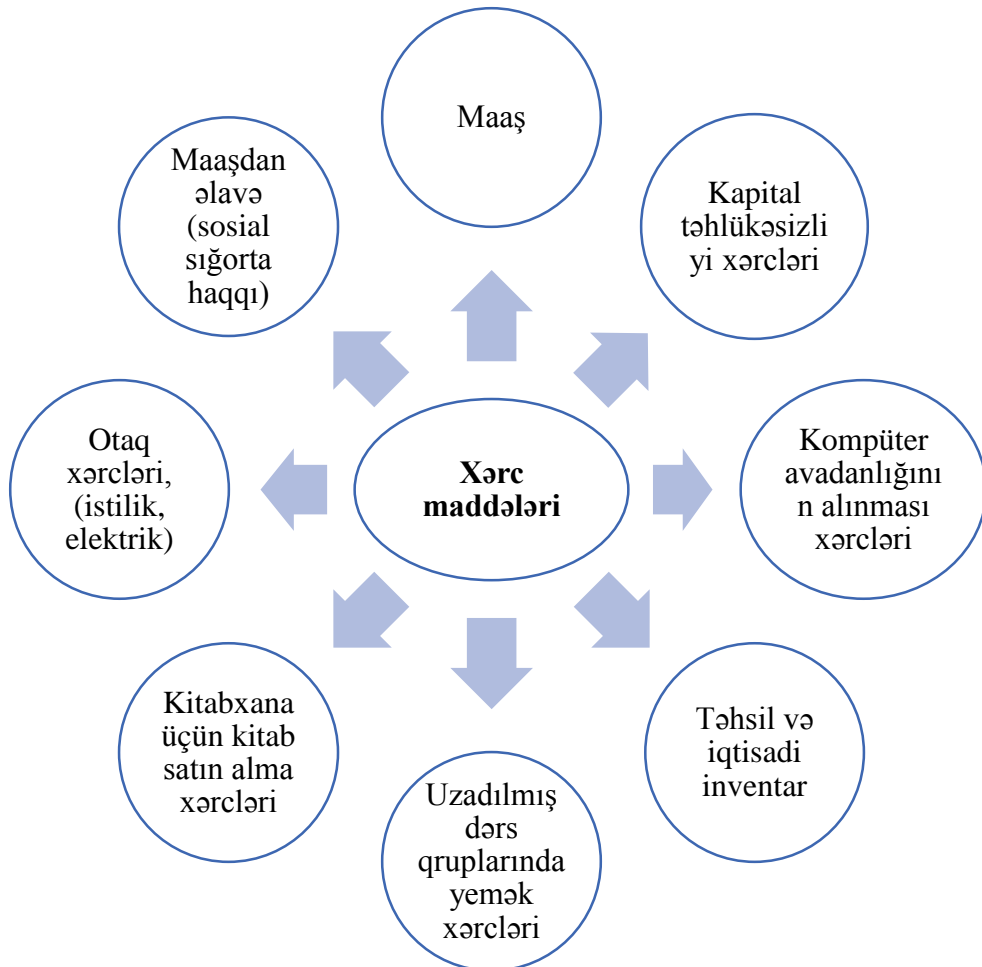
Xərc maddələri

Maaş

Kapital təhlükəsizliyi xərcləri

Kompüter avadanlığının alınması xərcləri

Təhsil və iqtisadi inventar

Uzadılmış dərs qruplarında yemək xərcləri

Kitabxana üçün kitab satın alma xərcləri

Otaq xərcləri, (istilik, elektrik)

Maaşdan əlavə (sosial sığorta haqqı)